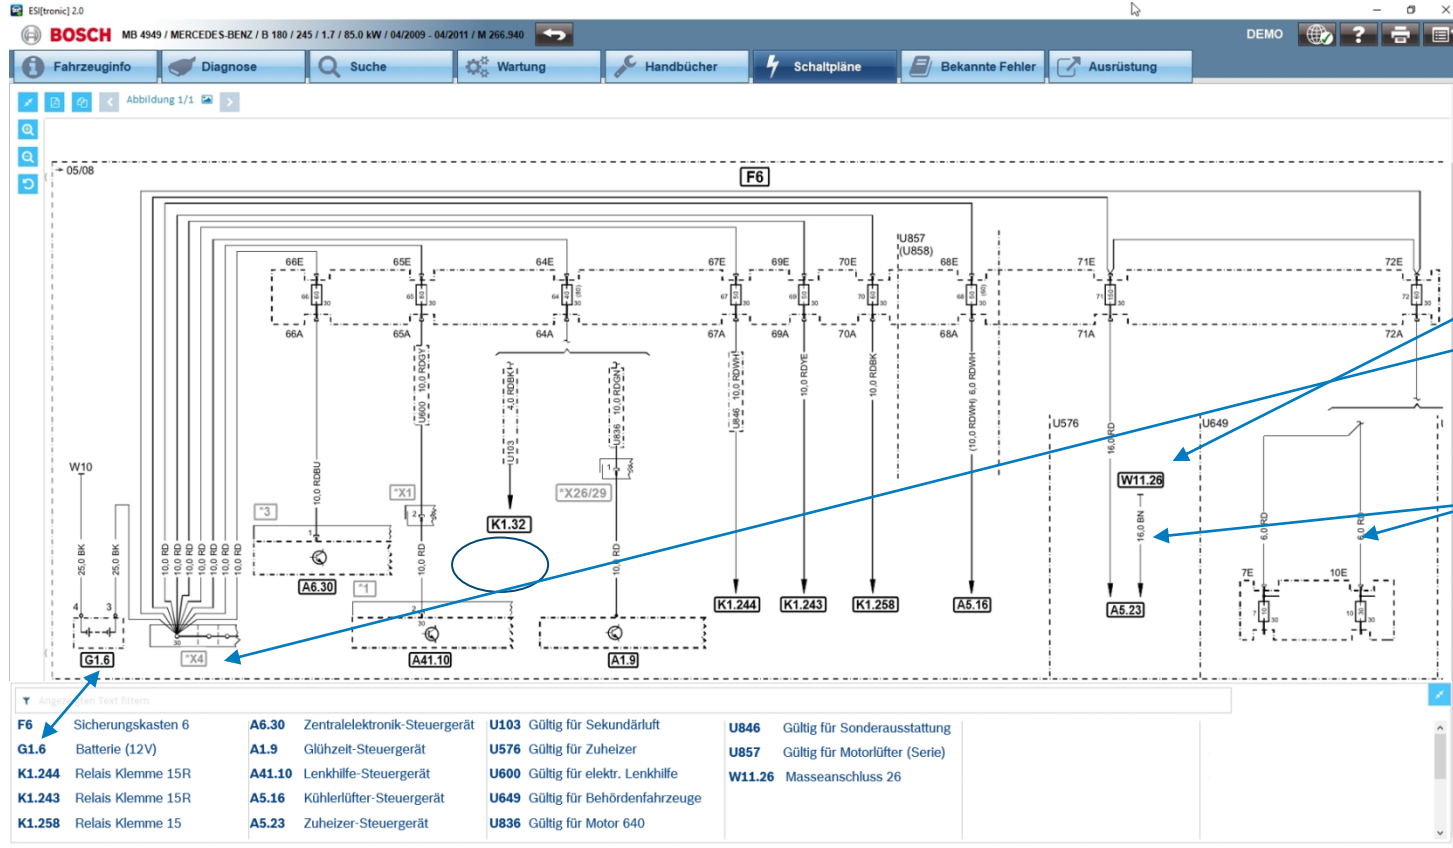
ESI[tronic] 2.0

BOSCH MB 4949 / MERCEDES-BENZ / B 180 / 245 / 1.7 / 85.0 kW / 04/2009 - 04/2011 / M 266.940

DEMO

Fahrzeuginfo Diagnose Suche Wartung Handbücher Schaltpläne Bekannte Fehler Ausrüstung

Abbildung 1/1

05/08

F6

U857
(U858)

66E 65E 64E 67E 69E 70E 68E 71E 72E

66 65 64 67 69 70 68 71 72

30 30 30 30 30 30 30 30 30

66A 65A 64A 67A 69A 70A 68A 71A 72A

10,0 RDGY
U600

4,0 RDBK
U103

10,0 RDGN
U836

10,0 RDWH
U846

10,0 RDYE

10,0 RDBK

(10,0 RDWH) 6,0 RDWH

U576

U649

16,0 RD

W11.26

16,0 BN

W10

10,0 RDBU

*X1

*X26/29

K1.32

*3

*1

A6.30

25,0 BK 25,0 BK

10,0 RD 10,0 RD 10,0 RD 10,0 RD 10,0 RD 10,0 RD 10,0 RD 10,0 RD

10,0 RD

10,0 RD

6,0 RD 6,0 RD

7E 10E

K1.244 K1.243 K1.258 A5.16 A5.23

G1.6 *X4 A41.10 A1.9

Angezeigten Text filtern

| | | | | | | | |
|---|---|---|---|---|---|---|---|
| F6 | Sicherungskasten 6 | A6.30 | Zentralelektronik-Steuergerät | U103 | Gültig für Sekundärluft | U846 | Gültig für Sonderausstattung |
| G1.6 | Batterie (12V) | A1.9 | Glühzeit-Steuergerät | U576 | Gültig für Zuheizer | U857 | Gültig für Motorlüfter (Serie) |
| K1.244 | Relais Klemme 15R | A41.10 | Lenkhilfe-Steuergerät | U600 | Gültig für elektr. Lenkhilfe | W11.26 | Masseanschluss 26 |
| K1.243 | Relais Klemme 15R | A5.16 | Kühlerlüfter-Steuergerät | U649 | Gültig für Behördenfahrzeuge | | |
| K1.258 | Relais Klemme 15 | A5.23 | Zuheizer-Steuergerät | U836 | Gültig für Motor 640 | | |